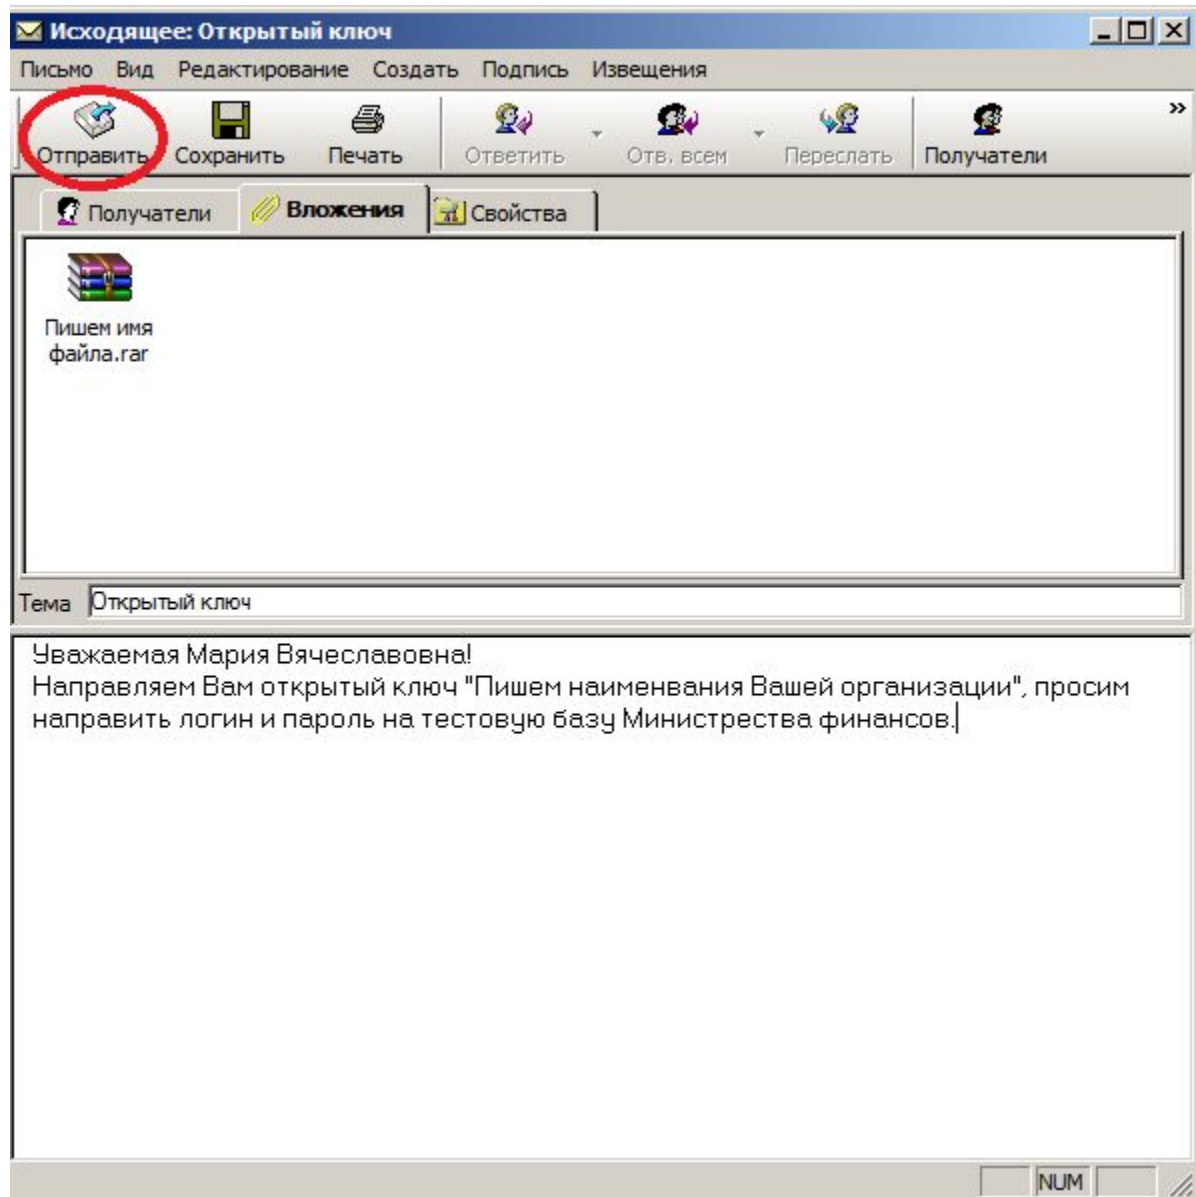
Исходящее: Открытый ключ

Письмо Вид Редактирование Создать Подпись Извещения

Отправить Сохранить Печать Ответить Отв. всем Переслать Получатели

Получатели Вложения Свойства

Пишем имя файла.rar

Тема Открытый ключ

Уважаемая Мария Вячеславовна!
Направляем Вам открытый ключ "Пишем наименвания Вашей организации", просим направить логин и пароль на тестовую базу Министерства финансов.

NUM